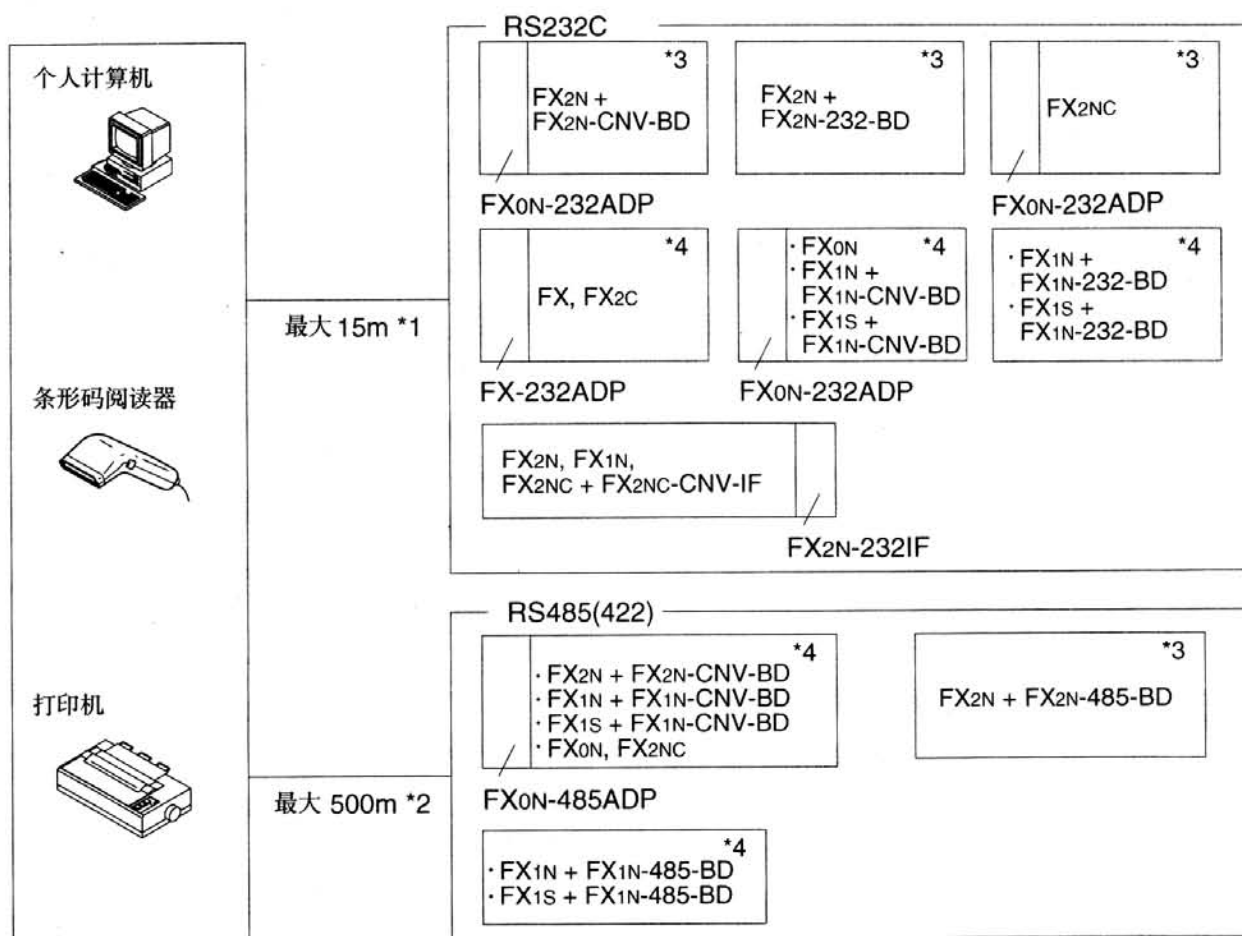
个人计算机

条形码阅读器

打印机

最大 15m *1

最大 500m *2

RS232C

*3
FX2N +
FX2N-CNV-BD

FX0N-232ADP

*3
FX2N +
FX2N-232-BD

*3
FX2NC

FX0N-232ADP

*4
FX, FX2C

FX-232ADP

*4
· FX0N
· FX1N +
FX1N-CNV-BD
· FX1S +
FX1N-CNV-BD

FX0N-232ADP

*4
· FX1N +
FX1N-232-BD
· FX1S +
FX1N-232-BD

FX2N, FX1N,
FX2NC + FX2NC-CNV-IF

FX2N-232IF

RS485(422)

*4
· FX2N + FX2N-CNV-BD
· FX1N + FX1N-CNV-BD
· FX1S + FX1N-CNV-BD
· FX0N, FX2NC

FX0N-485ADP

*3
FX2N + FX2N-485-BD

*4
· FX1N + FX1N-485-BD
· FX1S + FX1N-485-BD